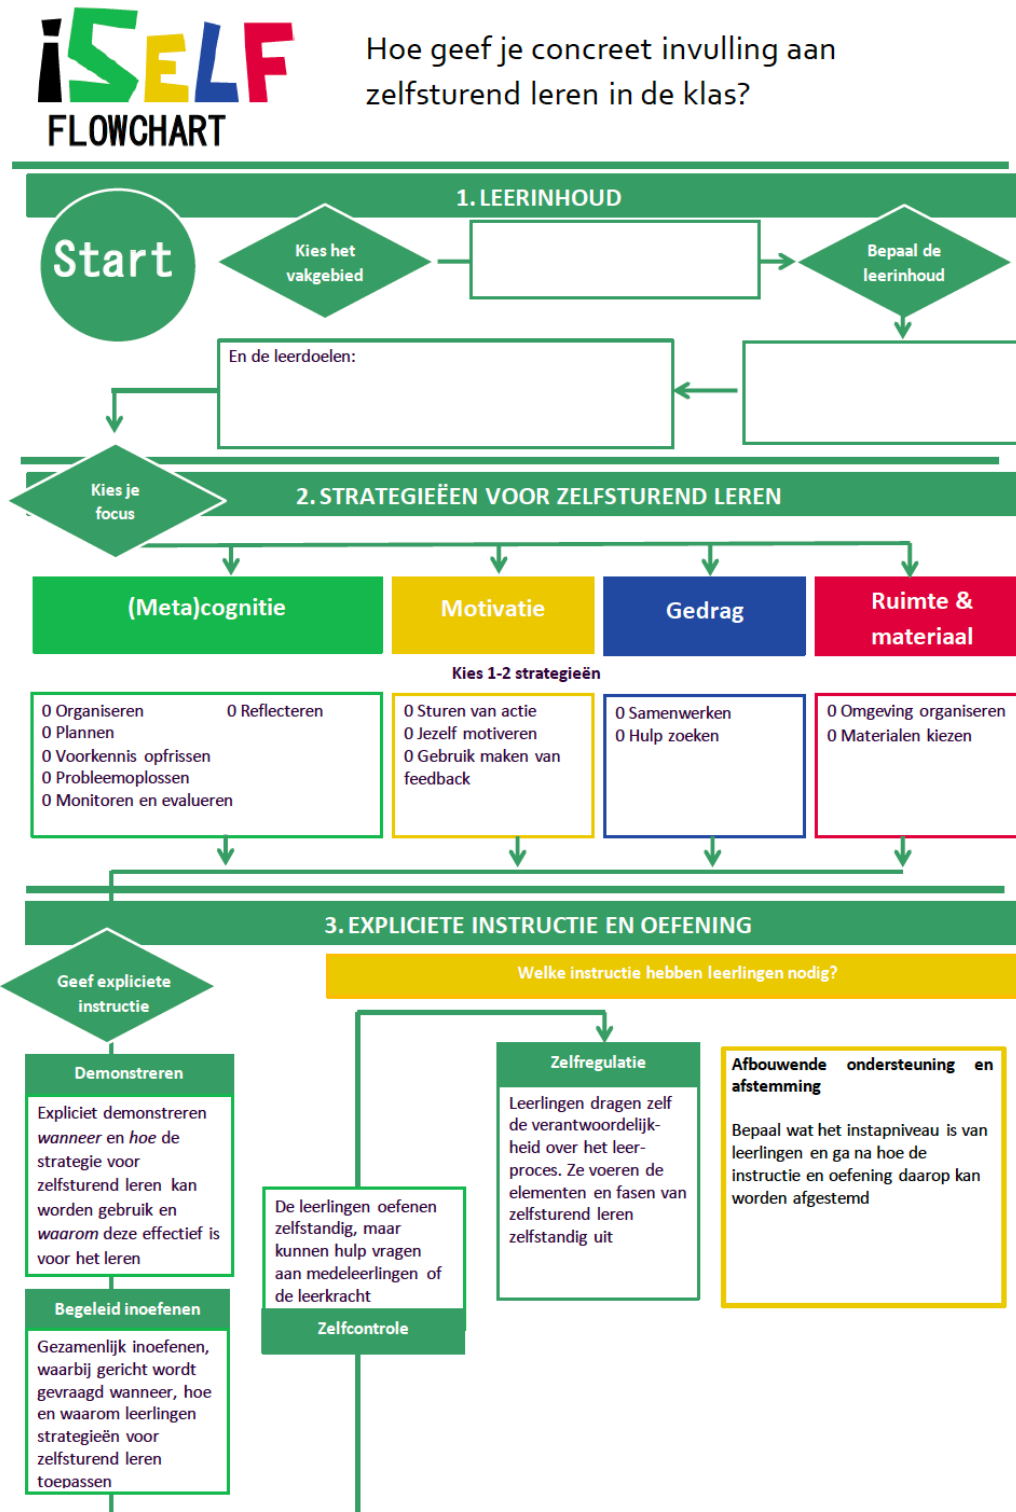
iSELF
FLOWCHART

Hoe geef je concreet invulling aan zelfsturend leren in de klas?

1. LEERINHOUD

Start

Kies het vakgebied

Bepaal de leerinhoud

En de leerdoelen:

Kies je focus

2. STRATEGIEËEN VOOR ZELFSTUREND LEREN

(Meta)cognitie

Motivatie

Gedrag

Ruimte & materiaal

Kies 1-2 strategieën

0 Organiseren
0 Reflecteren
0 Plannen
0 Voorkennis opfrissen
0 Probleemoplossen
0 Monitoren en evalueren

0 Sturen van actie
0 Jezelf motiveren
0 Gebruik maken van feedback

0 Samenwerken
0 Hulp zoeken

0 Omgeving organiseren
0 Materialen kiezen

3. EXPLICIETE INSTRUCTIE EN OEFENING

Geef expliciete instructie

Welke instructie hebben leerlingen nodig?

Demonstreren

Expliciet demonstreren *wanneer* en *hoe* de strategie voor zelfsturend leren kan worden gebruik en *waarom* deze effectief is voor het leren

Begeleid inoefenen

Gezamenlijk inoefenen, waarbij gericht wordt gevraagd wanneer, hoe en waarom leerlingen strategieën voor zelfsturend leren toepassen

De leerlingen oefenen zelfstandig, maar kunnen hulp vragen aan medeleerlingen of de leerkracht

Zelfcontrole

Zelfregulatie

Leerlingen dragen zelf de verantwoordelijkheid over het leerproces. Ze voeren de elementen en fasen van zelfsturend leren zelfstandig uit

Afbouwende ondersteuning en afstemming

Bepaal wat het instapniveau is van leerlingen en ga na hoe de instructie en oefening daarop kan worden afgestemd